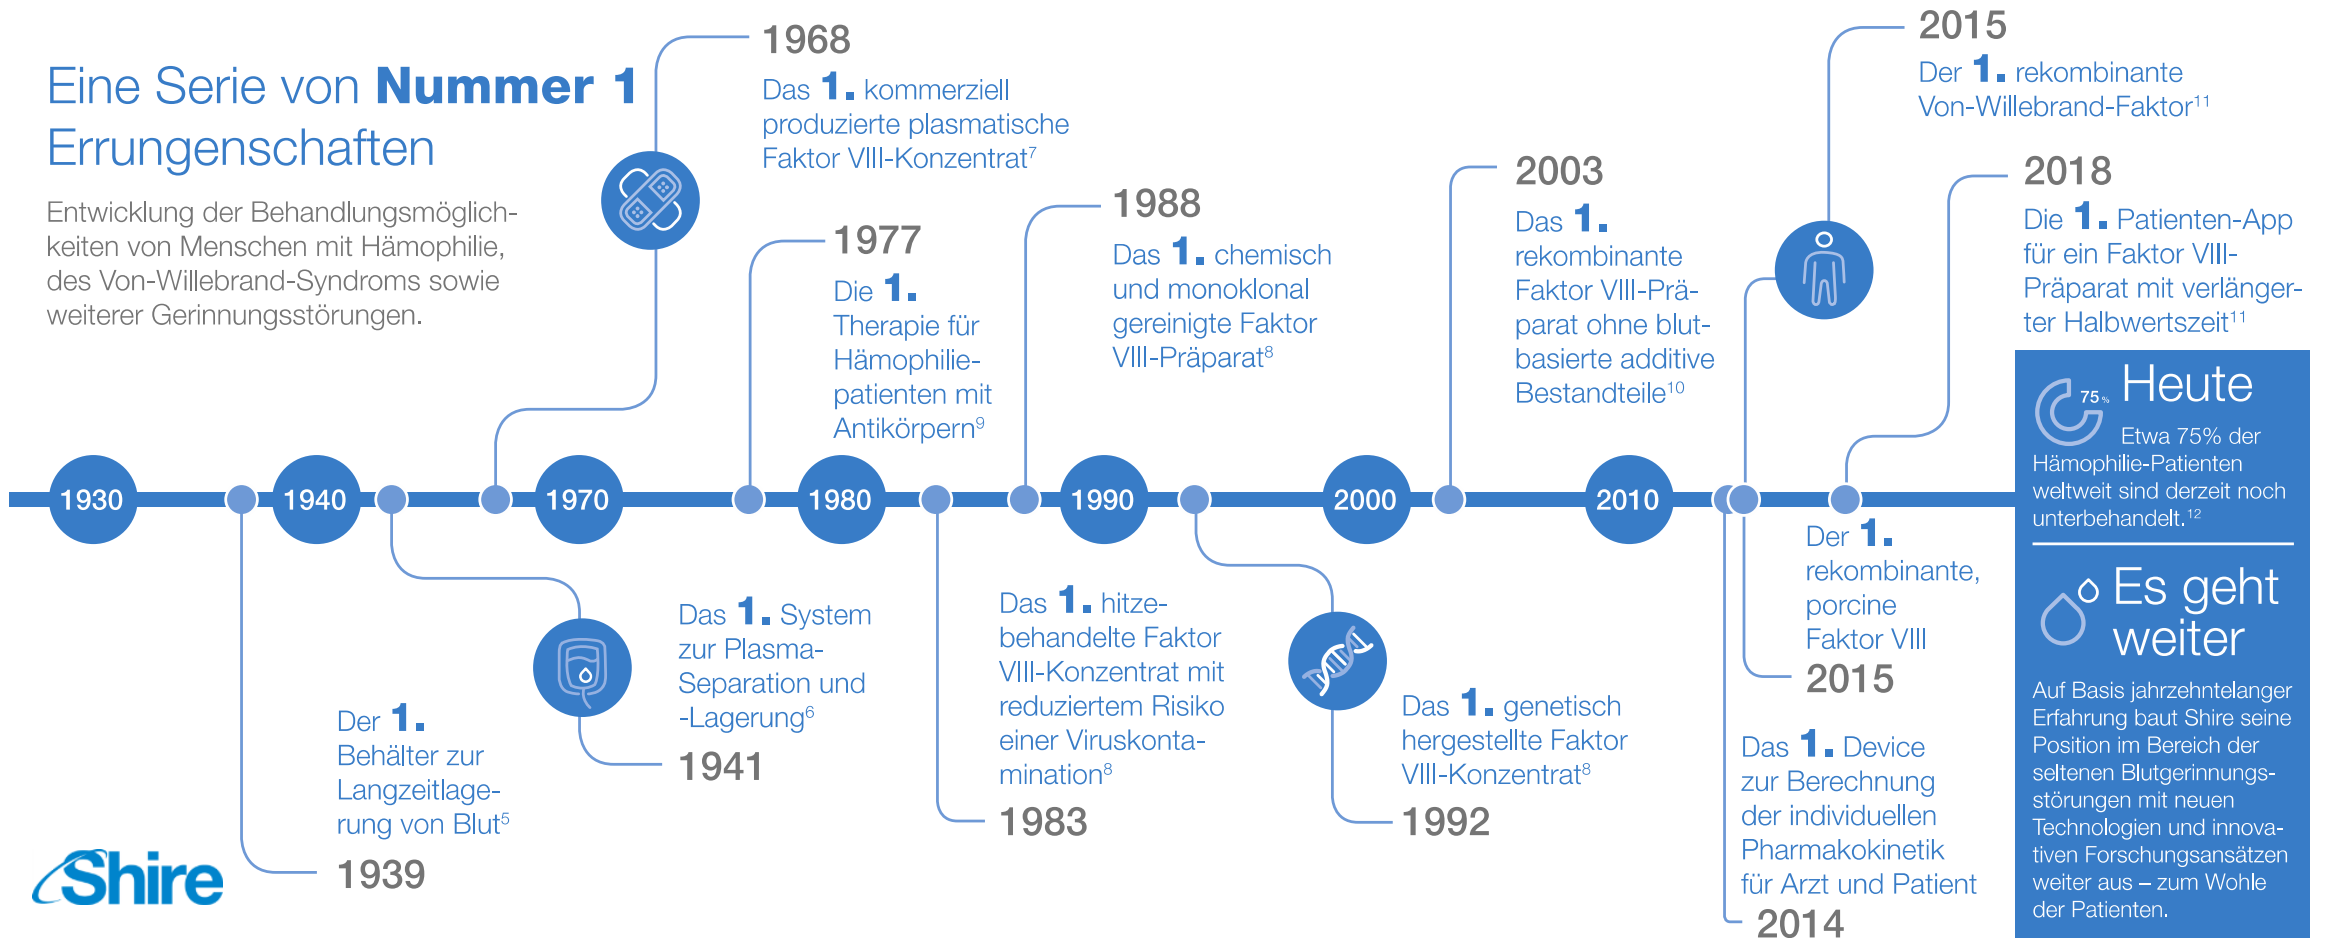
Eine Serie von Nummer 1 Errungenschaften

Entwicklung der Behandlungsmöglichkeiten von Menschen mit Hämophilie, des Von-Willebrand-Syndroms sowie weiterer Gerinnungsstörungen.

1968
Das 1. kommerziell produzierte plasmatische Faktor VIII-Konzentrat$^7$

1977
Die 1. Therapie für Hämophiliepatienten mit Antikörpern$^9$

1988
Das 1. chemisch und monoklonal gereinigte Faktor VIII-Präparat$^8$

2003
Das 1. rekombinante Faktor VIII-Präparat ohne blutbasierte additive Bestandteile$^{10}$

2015
Der 1. rekombinante Von-Willebrand-Faktor$^{11}$

2018
Die 1. Patienten-App für ein Faktor VIII-Präparat mit verlängerter Halbwertszeit$^{11}$

1930 1940 1970 1980 1990 2000 2010

Der 1. Behälter zur Langzeitlagerung von Blut$^5$
1939

Das 1. System zur Plasma-Separation und -Lagerung$^6$
1941

Das 1. hitzebehandelte Faktor VIII-Konzentrat mit reduziertem Risiko einer Viruskontamination$^8$
1983

Das 1. genetisch hergestellte Faktor VIII-Konzentrat$^8$
1992

Der 1. rekombinante, porcine Faktor VIII
2015

Das 1. Device zur Berechnung der individuellen Pharmakokinetik für Arzt und Patient
2014

75%
Heute
Etwa 75% der Hämophilie-Patienten weltweit sind derzeit noch unterbehandelt.$^{12}$

Es geht weiter
Auf Basis jahrzehntelanger Erfahrung baut Shire seine Position im Bereich der seltenen Blutgerinnungsstörungen mit neuen Technologien und innovativen Forschungsansätzen weiter aus – zum Wohle der Patienten.

Shire